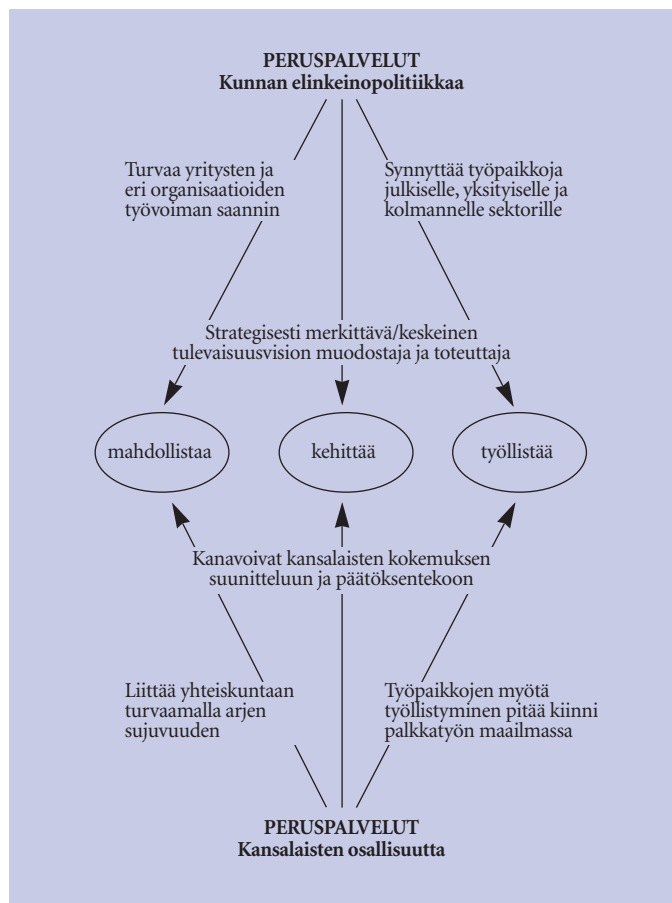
PERUSPALVELUT
Kunnan elinkeinopolitiikkaa

Turvaa yritysten ja eri organisaatioiden työvoiman saannin

Synnyttää työpaikkoja julkiselle, yksityiselle ja kolmannelle sektorille

Strategisesti merkittävä/keskeinen tulevaisuusvision muodostaja ja toteuttaja

mahdollistaa

kehittää

työllistää

Kanavoivat kansalaisten kokemuksen suunnitteluun ja päätöksentekoon

Liittää yhteiskuntaan turvaamalla arjen sujuvuuden

Työpaikkojen myötä työllistyminen pitää kiinni palkkatyön maailmassa

PERUSPALVELUT
Kansalaisten osallisuutta